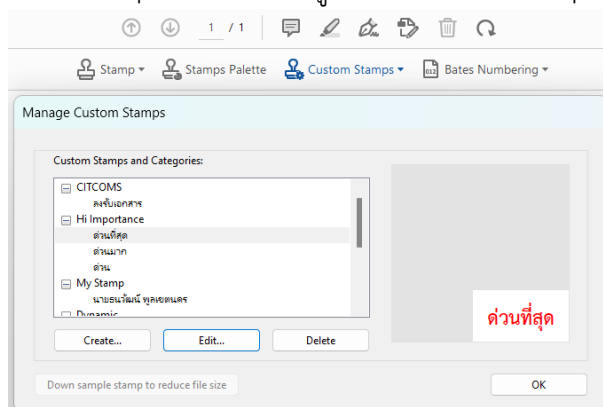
1 / 1

Stamp ▾ Stamps Palette Custom Stamps ▾ Bates Numbering ▾

Manage Custom Stamps

Custom Stamps and Categories:

CITCOMS
ลงรับเอกสาร
Hi Importance
ด่วนที่สุด
ด่วนมาก
ด่วน
My Stamp
นายธนวัฒน์ พูลเขตนคร
Dynamic

ด่วนที่สุด

Create...
Edit...
Delete

Down sample stamp to reduce file size

OK